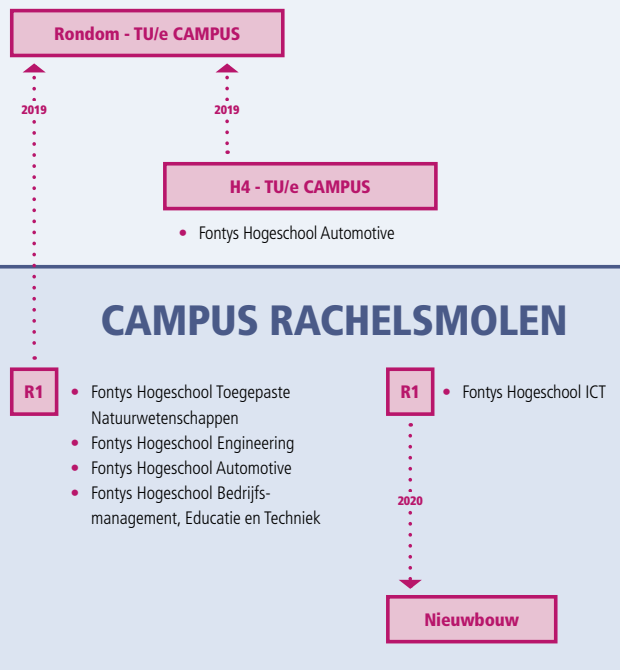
Rondom - TU/e CAMPUS

2019

2019

H4 - TU/e CAMPUS

• Fontys Hogeschool Automotive

CAMPUS RACHELSMOLEN

R1

• Fontys Hogeschool Toegepaste Natuurwetenschappen
• Fontys Hogeschool Engineering
• Fontys Hogeschool Automotive
• Fontys Hogeschool Bedrijfsmanagement, Educatie en Techniek

R1

• Fontys Hogeschool ICT

2020

Nieuwbouw